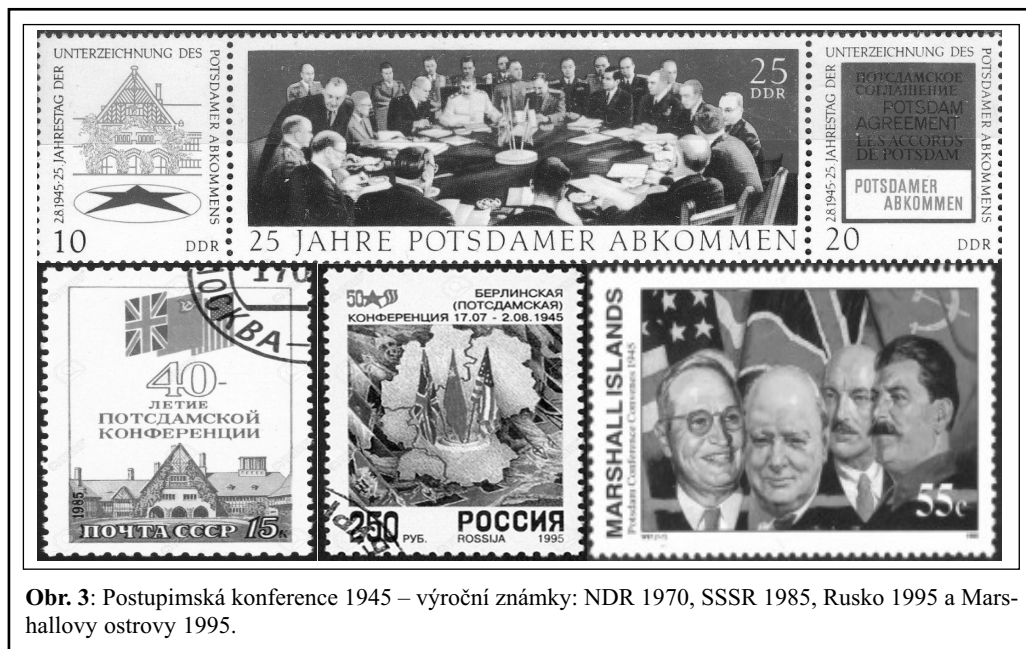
UNTERZEICHNUNG DES
2.8.1945·25. JAHRESTAG DER
POTSDAMER ABKOMMENS
10
DDR

25
DDR
25 JAHRE POTSDAMER ABKOMMEN

UNTERZEICHNUNG DES
2.8.1945·25. JAHRESTAG DER
POTSDAMER ABKOMMENS
ПОТСДАМСКОЕ СОГЛАШЕНИЕ
POTSDAM AGREEMENT
LES ACCORDS DE POTSDAM
POTSDAMER ABKOMMEN
20
DDR

МОСКВА
40-
ЛЕТИЕ
ПОТСДАМСКОЙ
КОНФЕРЕНЦИИ
1985
ПОЧТА СССР 15к

50 ЛЕТ
БЕРЛИНСКАЯ (ПОТСДАМСКАЯ) КОНФЕРЕНЦИЯ 17.07 - 2.08.1945
250 РУБ.
РОССИЯ
ROSSIJA 1995

MARSHALL ISLANDS
Potsdam Conference Convenes 1945
55c

**Obr. 3**: Postupimská konference 1945 – výroční známky: NDR 1970, SSSR 1985, Rusko 1995 a Marshallovy ostrovy 1995.